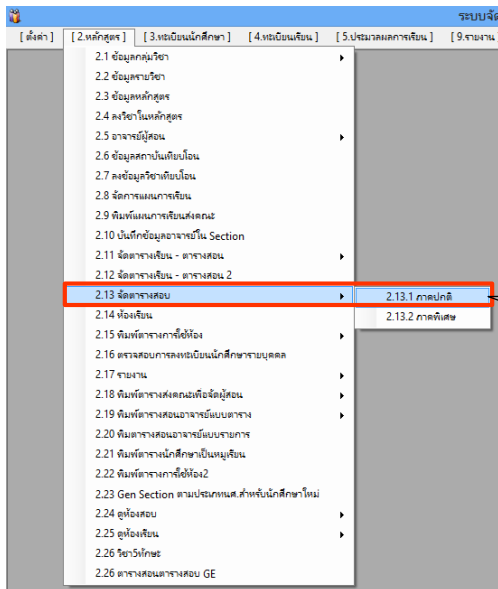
ระบบจั

[ ตั้งค่า ] [ 2.หลักสูตร ] [ 3.ทะเบียนนักศึกษา ] [ 4.ทะเบียนเรียน ] [ 5.ประมวลผลการเรียน ] [ 9.รายงาน

2.1 ข้อมูลกลุ่มวิชา
2.2 ข้อมูลรายวิชา
2.3 ข้อมูลหลักสูตร
2.4 ลงวิชาในหลักสูตร
2.5 อาจารย์ผู้สอน
2.6 ข้อมูลสถาบันเทียบโอน
2.7 ลงข้อมูลวิชาเทียบโอน
2.8 จัดการแผนการเรียน
2.9 พิมพ์แผนการเรียนส่งคณะ
2.10 บันทึกข้อมูลอาจารย์ใน Section
2.11 จัดตารางเรียน - ตารางสอน
2.12 จัดตารางเรียน - ตารางสอน 2
2.13 จัดตารางสอบ
2.14 ห้องเรียน
2.15 พิมพ์ตารางการใช้ห้อง
2.16 ตรวจสอบการลงทะเบียนนักศึกษารายบุคคล
2.17 รายงาน
2.18 พิมพ์ตารางส่งคณะเพื่อจัดผู้สอน
2.19 พิมพ์ตารางสอนอาจารย์แบบตาราง
2.20 พิมตารางสอนอาจารย์แบบรายการ
2.21 พิมพ์ตารางนักศึกษาเป็นหมู่เรียน
2.22 พิมพ์ตารางการใช้ห้อง2
2.23 Gen Section ตามประเภทนศ.สำหรับนักศึกษาใหม่
2.24 ดูห้องสอบ
2.25 ดูห้องเรียน
2.26 วิชาวิทักษะ
2.26 ตารางสอนตารางสอบ GE

2.13.1 ภาคปกติ
2.13.2 ภาคพิเศษ